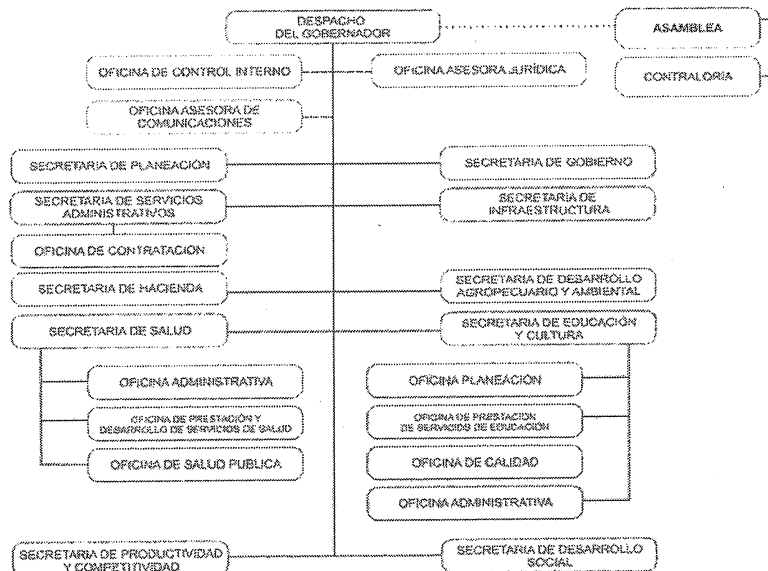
DESPACHO DEL GOBERNADOR

ASAMBLEA

CONTRALORIA

OFICINA DE CONTROL INTERNO

OFICINA ASESORA JURÍDICA

OFICINA ASESORA DE COMUNICACIONES

SECRETARIA DE PLANEACIÓN

SECRETARIA DE GOBIERNO

SECRETARIA DE SERVICIOS ADMINISTRATIVOS

SECRETARIA DE INFRAESTRUCTURA

OFICINA DE CONTRATACIÓN

SECRETARIA DE HACIENDA

SECRETARIA DE DESARROLLO AGROPECUARIO Y AMBIENTAL

SECRETARIA DE SALUD

SECRETARIA DE EDUCACIÓN Y CULTURA

OFICINA ADMINISTRATIVA

OFICINA DE PRESTACIÓN Y DESARROLLO DE SERVICIOS DE SALUD

OFICINA DE SALUD PUBLICA

OFICINA PLANEACIÓN

OFICINA DE PRESTACION DE SERVICIOS DE EDUCACION

OFICINA DE CALIDAD

OFICINA ADMINISTRATIVA

SECRETARIA DE PRODUCTIVIDAD Y COMPETITIVIDAD

SECRETARIA DE DESARROLLO SOCIAL